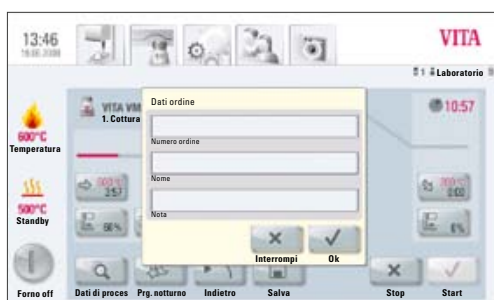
13:46
16.06.2008

VITA

1 Laboratorio

600°C
Temperatura

500°C
Standby

Forno off

VITA VM
1. Cottura

10:57

2:57

2:02

56%

6%

Dati ordine

Numero ordine

Nome

Nota

Interrompi

Ok

Dati di proces

Prg. notturno

Indietro

Salva

Stop

Start